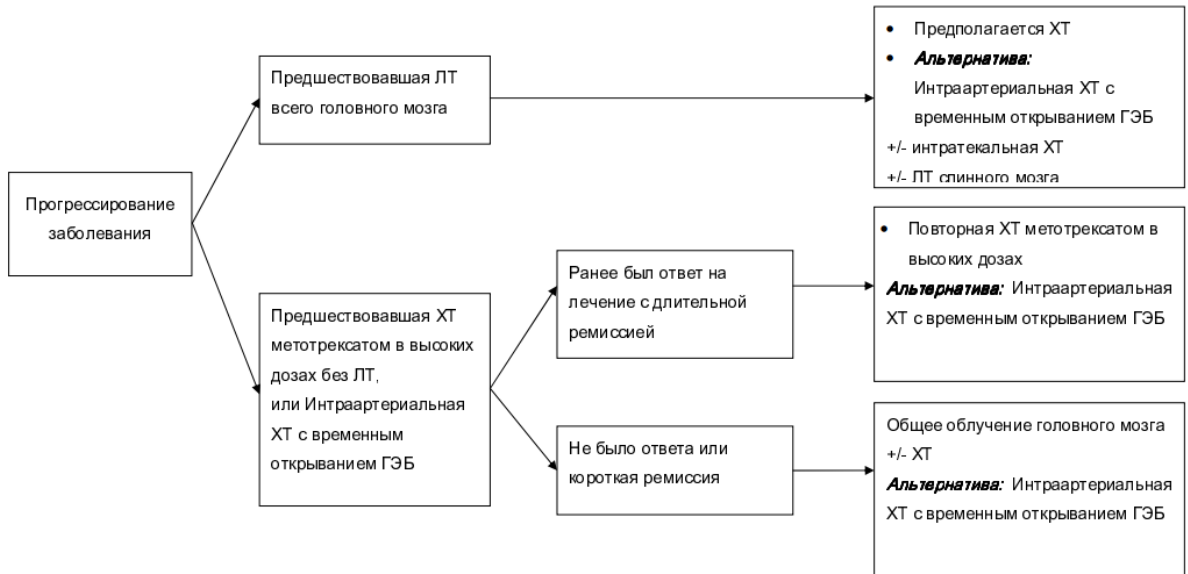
Прогрессирование заболевания

Предшествовавшая ЛТ всего головного мозга

• Предполагается ХТ
• *Альтернатива:* Интраартериальная ХТ с временным открыванием ГЭБ
+/- интратекальная ХТ
+/- ЛТ спинного мозга

Предшествовавшая ХТ метотрексатом в высоких дозах без ЛТ, или Интраартериальная ХТ с временным открыванием ГЭБ

Ранее был ответ на лечение с длительной ремиссией

• Повторная ХТ метотрексатом в высоких дозах
*Альтернатива:* Интраартериальная ХТ с временным открыванием ГЭБ

Не было ответа или короткая ремиссия

Общее облучение головного мозга +/- ХТ
*Альтернатива:* Интраартериальная ХТ с временным открыванием ГЭБ